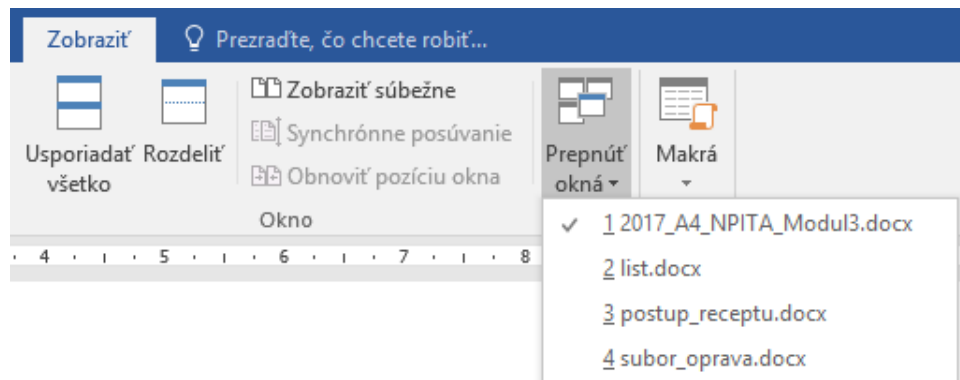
Zobraziť
Prezraďte, čo chcete robiť...

Usporiadať všetko
Rozdeliť
Zobraziť súbežne
Synchrónne posúvanie
Obnoviť pozíciu okna
Prepnúť okná
Makrá
Okno

4 · 5 · 6 · 7 · 8

1 2017_A4_NPITA_Modul3.docx
2 list.docx
3 postup_receptu.docx
4 subor_oprava.docx